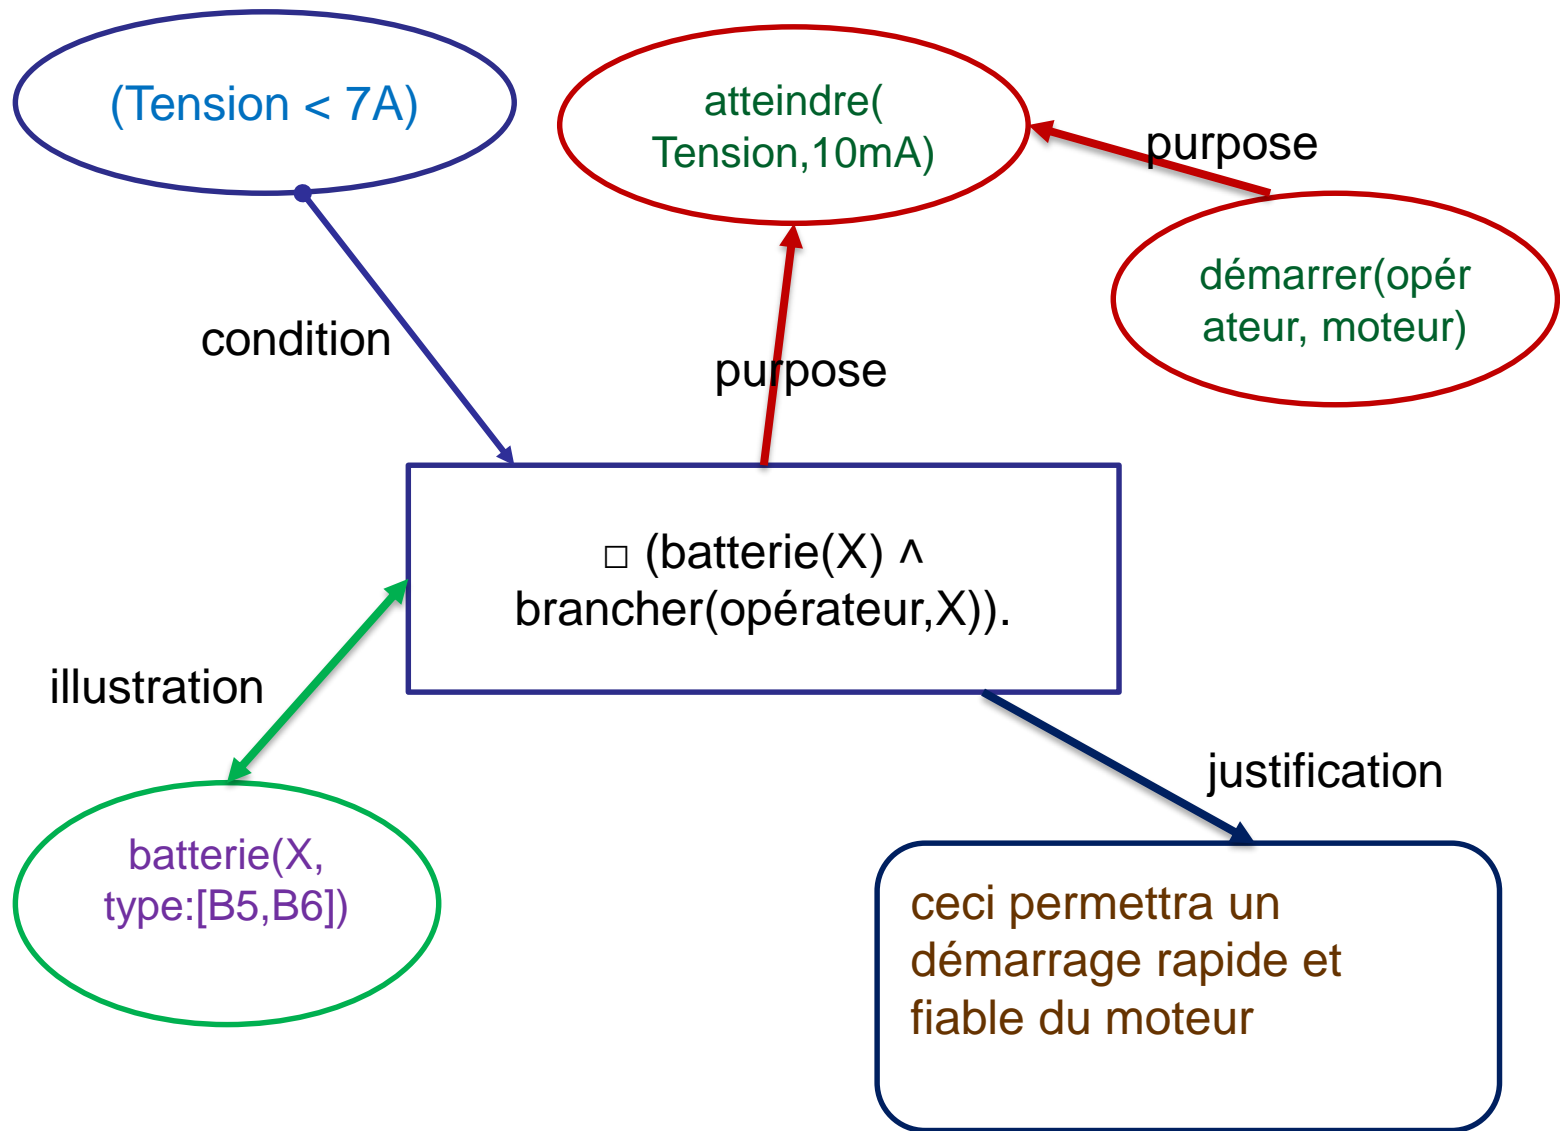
(Tension < 7A)

atteindre( Tension,10mA)

purpose

démarrer(opérateur, moteur)

condition

purpose

□ (batterie(X) ∧ brancher(opérateur,X)).

illustration

justification

batterie(X, type:[B5,B6])

ceci permettra un démarrage rapide et fiable du moteur